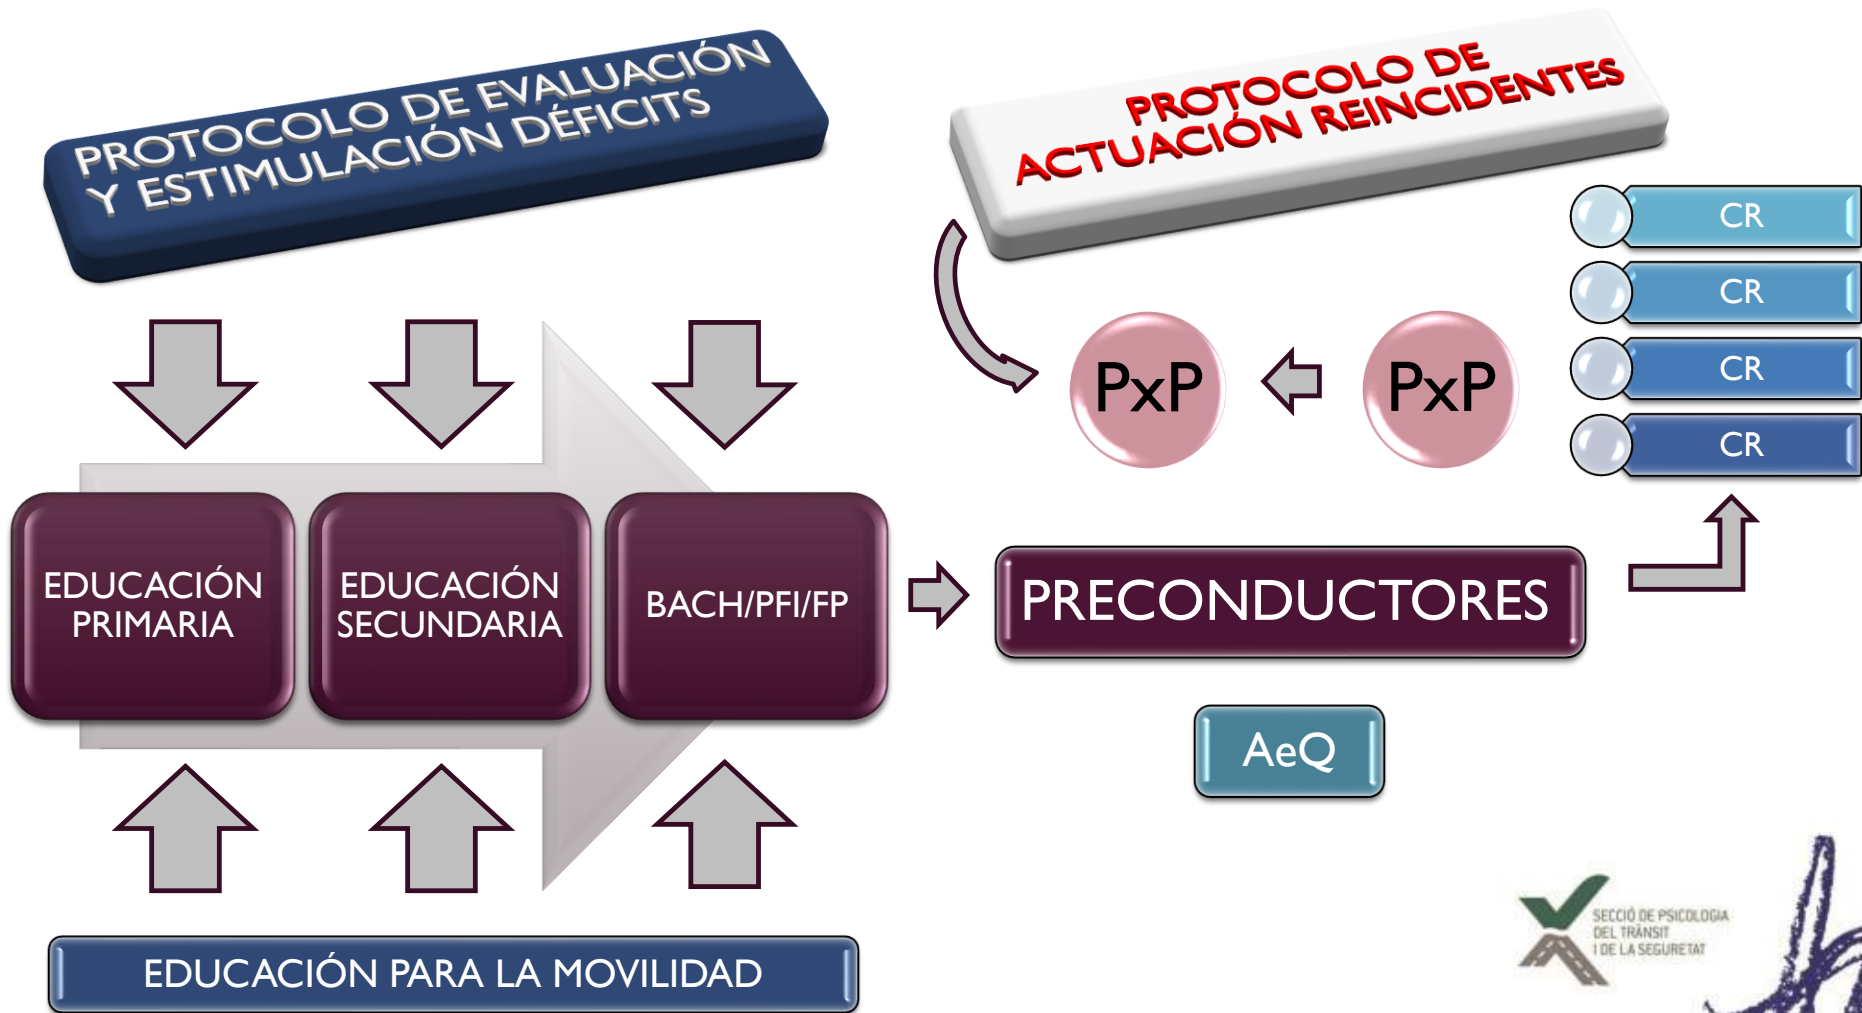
PROTOCOLO DE EVALUACIÓN Y ESTIMULACIÓN DÉFICITS

PROTOCOLO DE ACTUACIÓN REINCIDENTES

CR

CR

CR

CR

PxP

PxP

EDUCACIÓN PRIMARIA

EDUCACIÓN SECUNDARIA

BACH/PFI/FP

PRECONDUCTORES

AeQ

EDUCACIÓN PARA LA MOVILIDAD

SECCIÓ DE PSICOLOGIA DEL TRÀNSIT I DE LA SEGURETAT